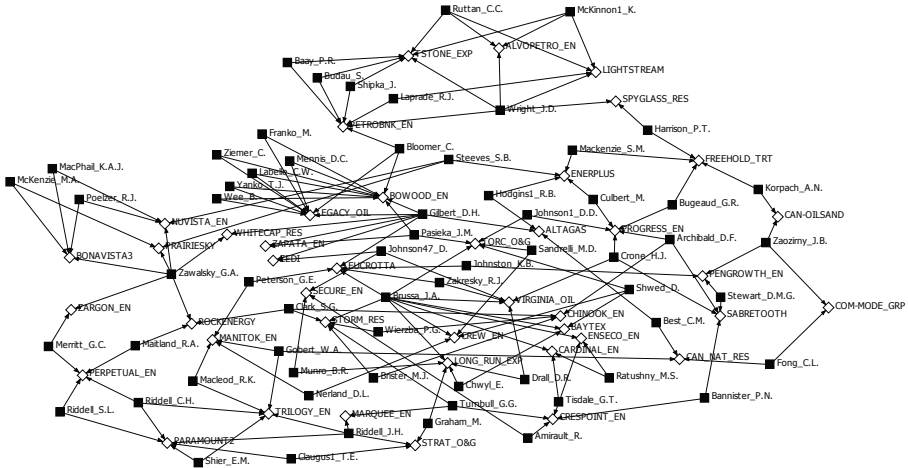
Ruttan_C.C.
McKinnon1_K.
Baay_P.R.
STONE_EXP
ALVOPETRO_EN
Budau_S.
Shipka_J.
LIGHTSTREAM
Laprade_R.J.
Wright_J.D.
SPYGLASS_RES
PETROBNK_EN
Harrison_P.T.
Franko_M.
Bloomer_C.
Ziemer_C.
Mennis_D.C.
Mackenzie_S.M.
FREEHOLD_TRT
Labelle_C.W.
Steeves_S.B.
MacPhail_K.A.J.
ENERPLUS
McKenzie_M.A.
Yanko_T.J.
Korpach_A.N.
Wee_B.
BOWOOD_EN
Culbert_M.
Poelzer_R.J.
Hodgins1_R.B.
CAN-OILSAND
LEGACY_OIL
Gilbert_D.H.
NUVISTA_EN
Johnson1_D.D.
Bugeaud_G.R.
PAIRIESKY
WHITECAP_RES
ALTAGAS
PROGRESS_EN
ZAPATA_EN
Pasieka_J.M.
Zaozirny_J.B.
BONAVISTA3
CEDI
TORC_O&G
Archibald_D.F.
Johnson47_D.
Sandrelli_M.D.
Crone_H.J.
Zawalsky_G.A.
EUCROTTA
Johnston_K.B.
PENGROWTH_EN
Peterson_G.E.
Zakresky_R.J.
Shwed_D.
ZARGON_EN
SECURE_EN
Brussa_J.A.
VIRGINIA_OIL
Stewart_D.M.G.
COM-MODE_GRP
Clark_S.G.
CHINOOK_EN
SABRETOOTH
ROCKENERGY
STORM_RES
BAYTEX
Best_C.M.
Wierzba_P.G.
CREW_EN
ENSECO_EN
Merritt_G.C.
Maitland_R.A.
MANITOK_EN
CARDINAL_EN
CAN_NAT_RES
Gobert_W_A
LONG_RUN_EXP
Fong_C.L.
PERPETUAL_EN
Munro_B.R.
Brister_M.J.
Drall_D.R.
Ratushny_M.S.
Macleod_R.K.
Nerland_D.L.
Chwyl_E.
Tisdale_G.T.
Bannister_P.N.
Riddell_C.H.
Riddell_S.L.
TRILOGY_EN
Turnbull_G.G.
MARQUEE_EN
CRESPOINT_EN
Riddell_J.H.
Graham_M.
PARAMOUNT2
Amirault_R.
STRAT_O&G
Shier_E.M.
Clausus1_T.E.